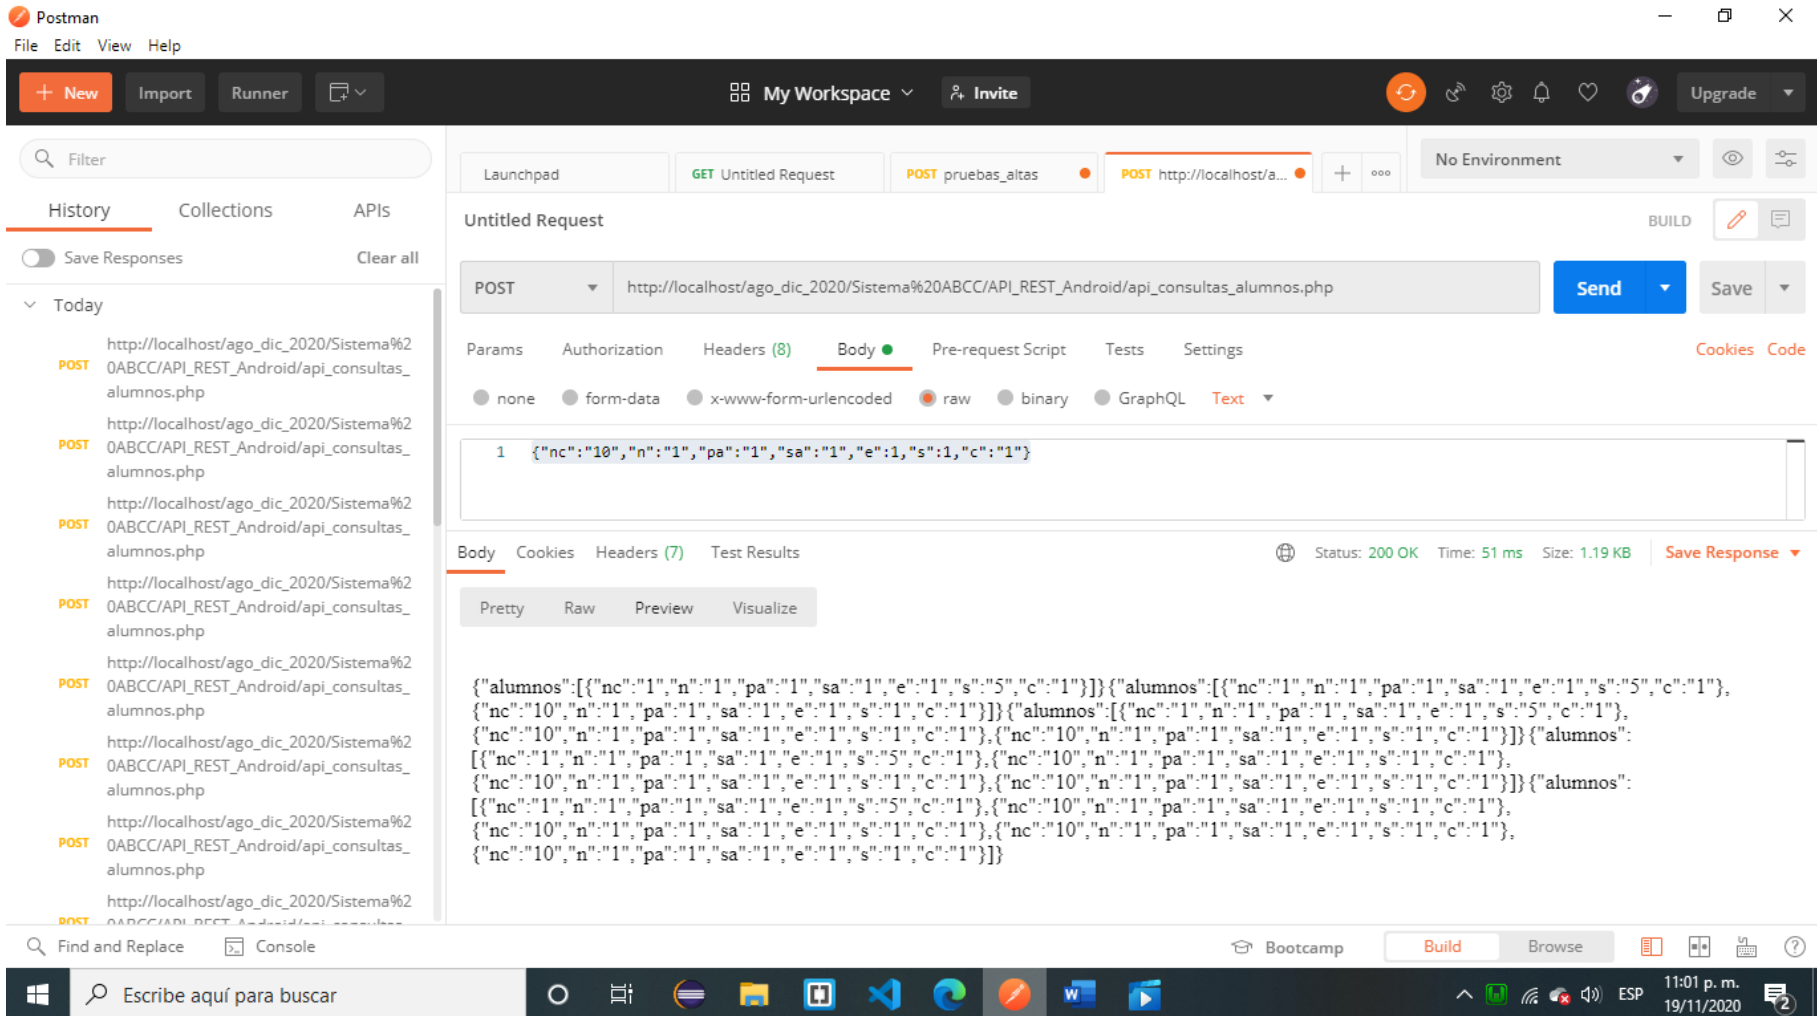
Postman
File Edit View Help

New Import Runner My Workspace Invite Upgrade

Filter
History Collections APIs
Save Responses Clear all
Today
POST http://localhost/ago_dic_2020/Sistema%20ABCC/API_REST_Android/api_consultas_alumnos.php
POST http://localhost/ago_dic_2020/Sistema%20ABCC/API_REST_Android/api_consultas_alumnos.php
POST http://localhost/ago_dic_2020/Sistema%20ABCC/API_REST_Android/api_consultas_alumnos.php
POST http://localhost/ago_dic_2020/Sistema%20ABCC/API_REST_Android/api_consultas_alumnos.php
POST http://localhost/ago_dic_2020/Sistema%20ABCC/API_REST_Android/api_consultas_alumnos.php
POST http://localhost/ago_dic_2020/Sistema%20ABCC/API_REST_Android/api_consultas_alumnos.php
POST http://localhost/ago_dic_2020/Sistema%20ABCC/API_REST_Android/api_consultas_alumnos.php
POST http://localhost/ago_dic_2020/Sistema%2 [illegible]

Launchpad | GET Untitled Request | POST pruebas_altas | POST http://localhost/a...
No Environment
Untitled Request BUILD
POST http://localhost/ago_dic_2020/Sistema%20ABCC/API_REST_Android/api_consultas_alumnos.php Send Save
Params Authorization Headers (8) Body Pre-request Script Tests Settings Cookies Code
none form-data x-www-form-urlencoded raw binary GraphQL Text
1 {"nc":"10","n":"1","pa":"1","sa":"1","e":1,"s":1,"c":"1"}

Body Cookies Headers (7) Test Results Status: 200 OK Time: 51 ms Size: 1.19 KB Save Response
Pretty Raw Preview Visualize

{"alumnos":[{"nc":"1","n":"1","pa":"1","sa":"1","e":"1","s":"5","c":"1"}]}{"alumnos":[{"nc":"1","n":"1","pa":"1","sa":"1","e":"1","s":"5","c":"1"}, {"nc":"10","n":"1","pa":"1","sa":"1","e":"1","s":"1","c":"1"}]}{"alumnos":[{"nc":"1","n":"1","pa":"1","sa":"1","e":"1","s":"5","c":"1"}, {"nc":"10","n":"1","pa":"1","sa":"1","e":"1","s":"1","c":"1"},{"nc":"10","n":"1","pa":"1","sa":"1","e":"1","s":"1","c":"1"}]}{"alumnos": [{"nc":"1","n":"1","pa":"1","sa":"1","e":"1","s":"5","c":"1"},{"nc":"10","n":"1","pa":"1","sa":"1","e":"1","s":"1","c":"1"}, {"nc":"10","n":"1","pa":"1","sa":"1","e":"1","s":"1","c":"1"},{"nc":"10","n":"1","pa":"1","sa":"1","e":"1","s":"1","c":"1"}]}{"alumnos": [{"nc":"1","n":"1","pa":"1","sa":"1","e":"1","s":"5","c":"1"},{"nc":"10","n":"1","pa":"1","sa":"1","e":"1","s":"1","c":"1"}, {"nc":"10","n":"1","pa":"1","sa":"1","e":"1","s":"1","c":"1"},{"nc":"10","n":"1","pa":"1","sa":"1","e":"1","s":"1","c":"1"}, {"nc":"10","n":"1","pa":"1","sa":"1","e":"1","s":"1","c":"1"}]}

Find and Replace Console Bootcamp Build Browse
Escribe aquí para buscar ESP 11:01 p. m. 19/11/2020